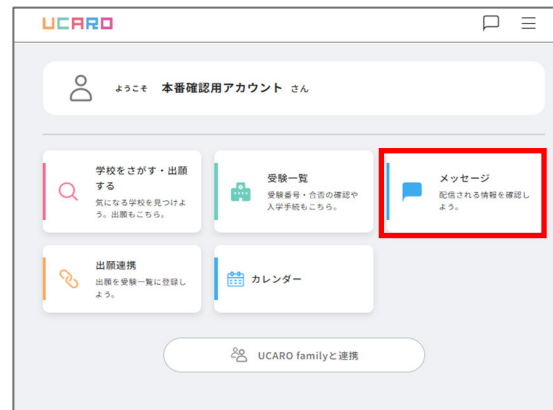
UCARO

ようこそ 本番確認用アカウント さん

学校をさがす・出願する
気になる学校を見つけよう。出願もこちら。

受験一覧
受験番号・合否の確認や入学手続もこちら。

メッセージ
配信される情報を確認しよう。

出願連携
出願を受験一覧に登録しよう。

カレンダー

UCARO familyと連携